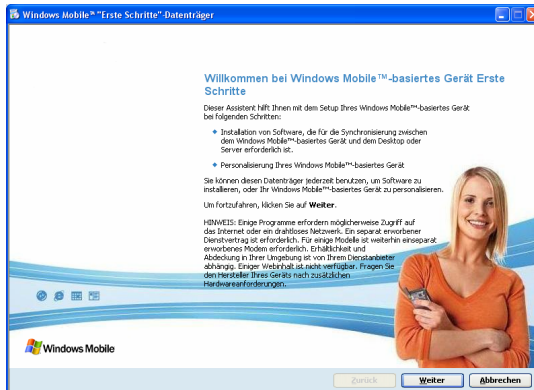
Windows Mobile® "Erste Schritte"-Datenträger

Willkommen bei Windows Mobile™-basiertes Gerät Erste Schritte

Dieser Assistent hilft Ihnen mit dem Setup Ihres Windows Mobile™-basiertes Gerät bei folgenden Schritten:

Installation von Software, die für die Synchronisierung zwischen dem Windows Mobile™-basiertes Gerät und dem Desktop oder Server erforderlich ist.

Personalisierung Ihres Windows Mobile™-basiertes Gerät

Sie können diesen Datenträger jederzeit benutzen, um Software zu installieren, oder Ihr Windows Mobile™-basiertes Gerät zu personalisieren.

Um fortzufahren, klicken Sie auf Weiter.

HINWEIS: Einige Programme erfordern möglicherweise Zugriff auf das Internet oder ein drahtloses Netzwerk. Ein separat erworbener Dienstvertrag ist erforderlich. Für einige Modelle ist weiterhin ein separat erworbenes Modem erforderlich. Erhältlichkeit und Abdeckung in Ihrer Umgebung ist von Ihrem Dienstanbieter abhängig. Einiger Webinhalt ist nicht verfügbar. Fragen Sie den Hersteller Ihres Geräts nach zusätzlichen Hardwareanforderungen.

Windows Mobile

Zurück | Weiter | Abbrechen